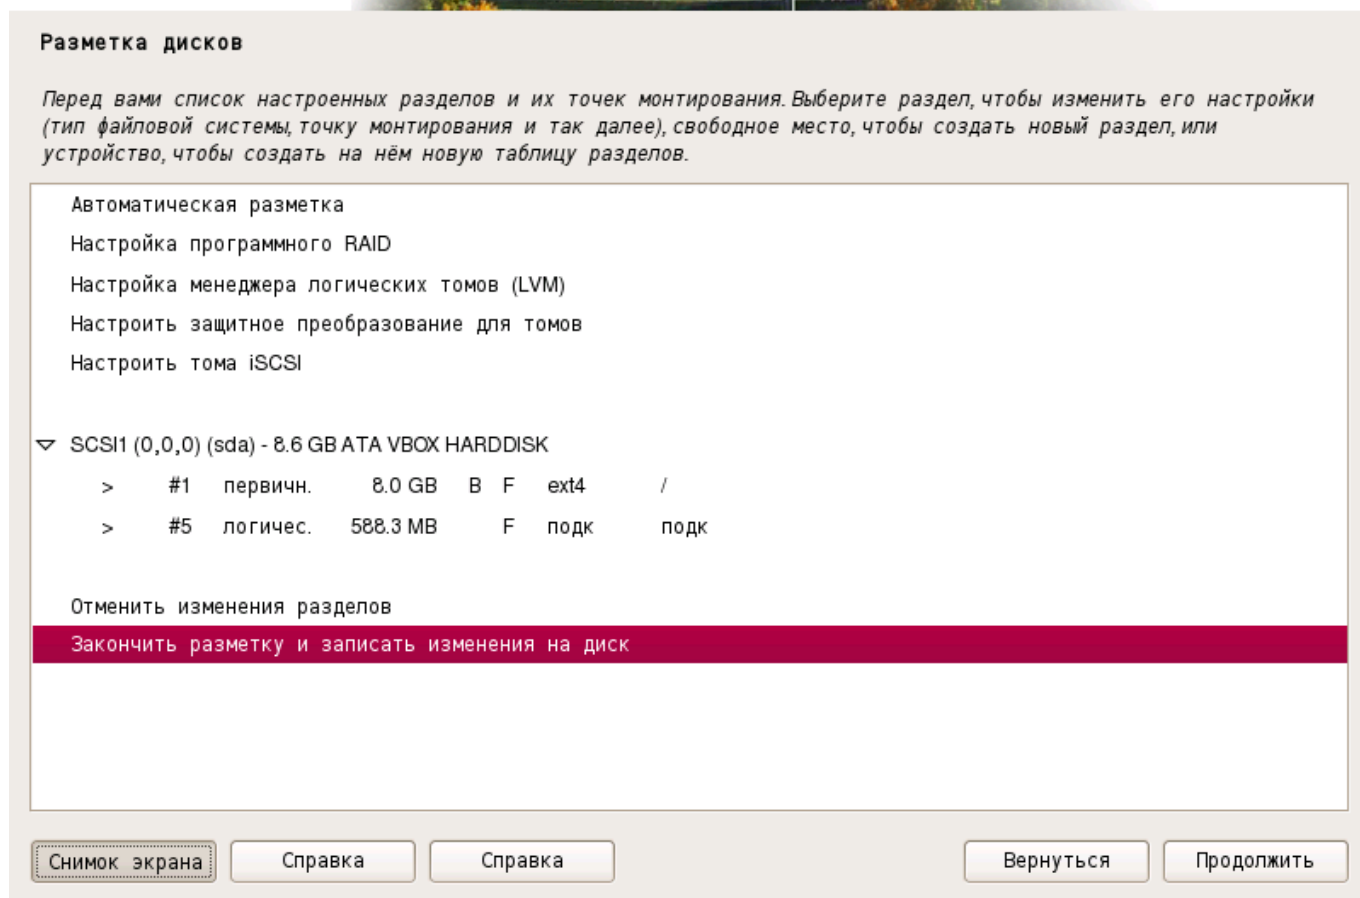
Разметка дисков

Перед вами список настроенных разделов и их точек монтирования. Выберите раздел, чтобы изменить его настройки (тип файловой системы, точку монтирования и так далее), свободное место, чтобы создать новый раздел, или устройство, чтобы создать на нём новую таблицу разделов.

Автоматическая разметка
Настройка программного RAID
Настройка менеджера логических томов (LVM)
Настроить защитное преобразование для томов
Настроить тома iSCSI

SCSI1 (0,0,0) (sda) - 8.6 GB ATA VBOX HARDDISK
> #1 первичн. 8.0 GB B F ext4 /
> #5 логичес. 588.3 MB F подк подк

Отменить изменения разделов
Закончить разметку и записать изменения на диск

Снимок экрана | Справка | Справка | Вернуться | Продолжить